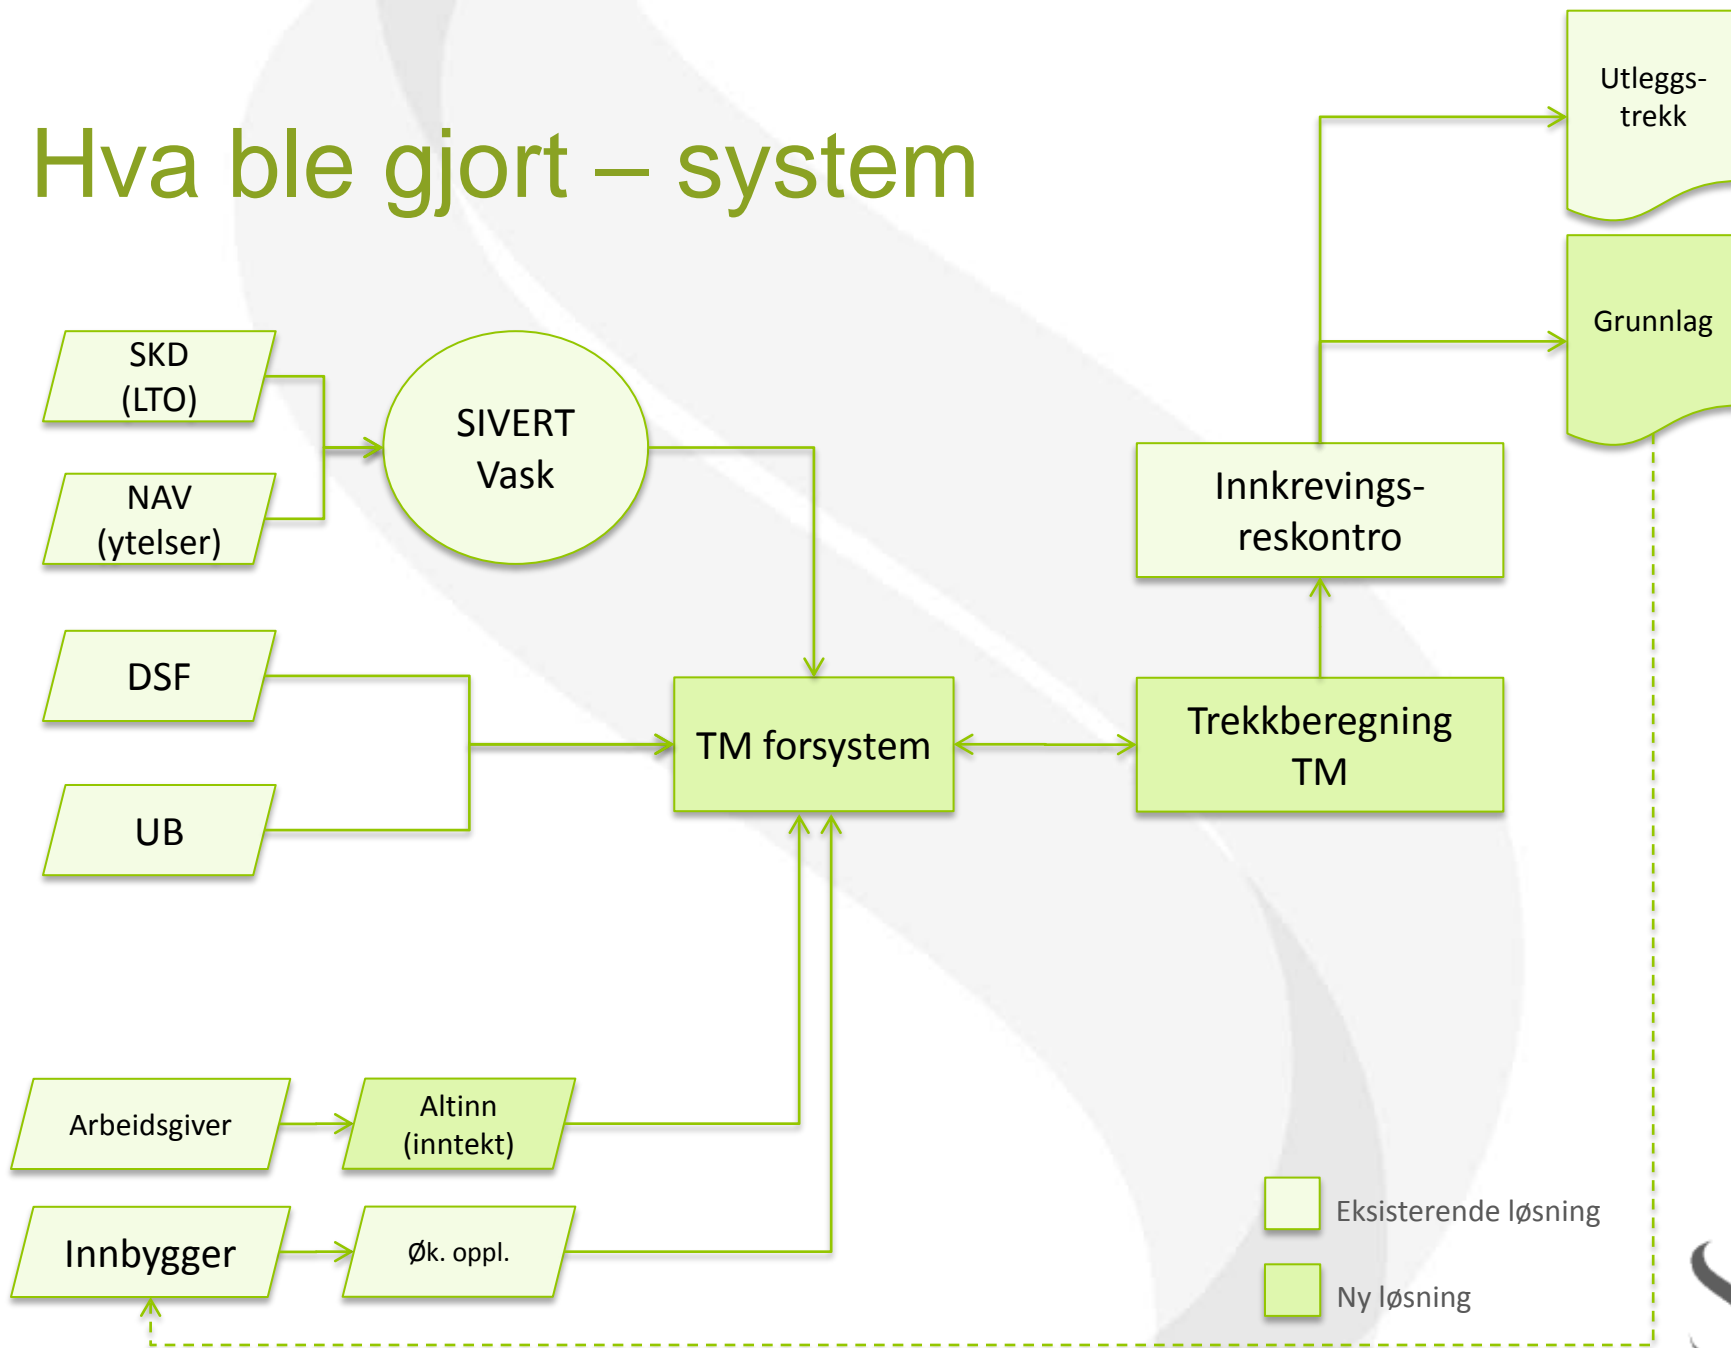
Hva ble gjort – system

Utleggs-trekk

Grunnlag

SKD (LTO)

NAV (ytelser)

SIVERT Vask

Innkrevings-reskontro

DSF

UB

TM forsystem

Trekkberegning TM

Arbeidsgiver

Altinn (inntekt)

Innbygger

Øk. oppl.

Eksisterende løsning

Ny løsning